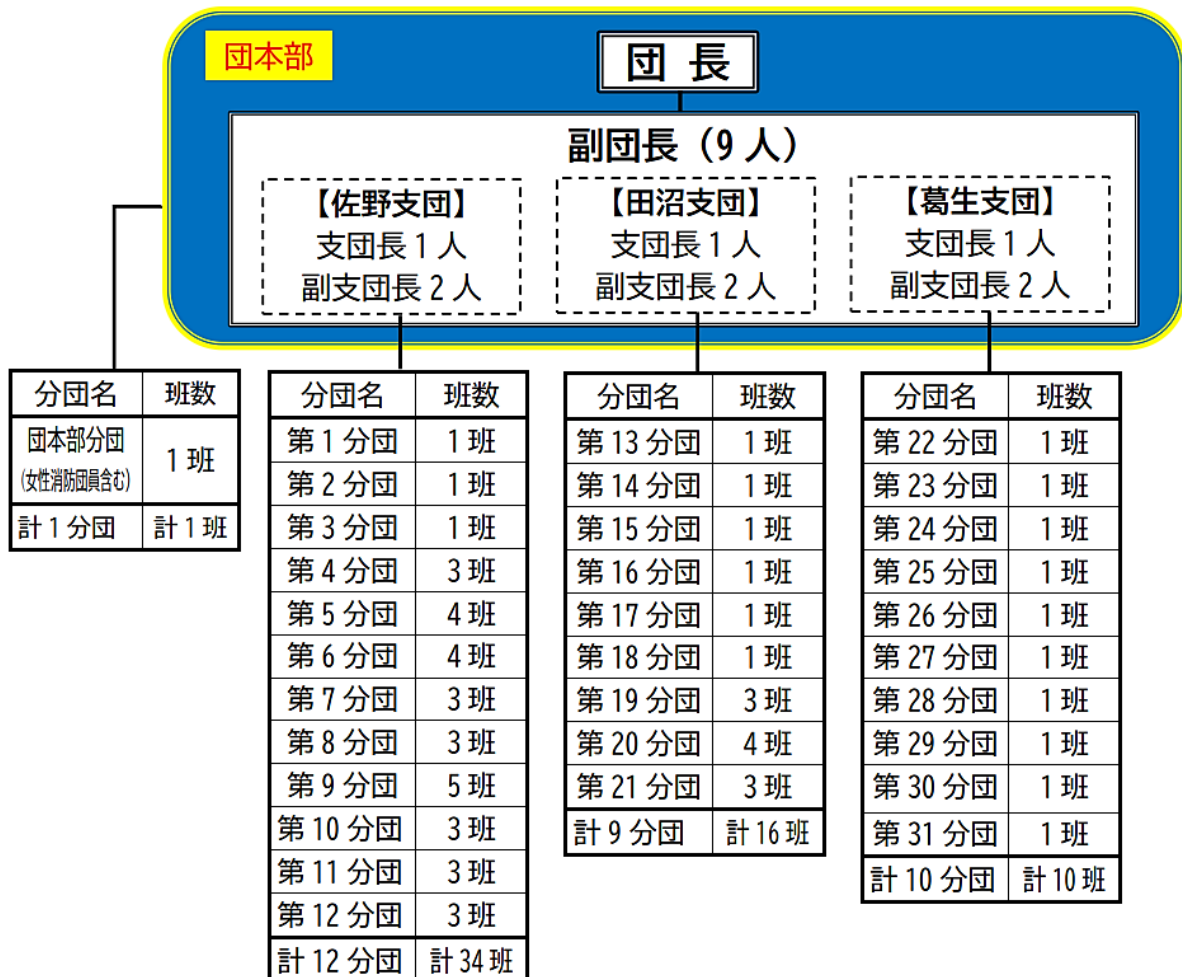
団本部

団　長

副団長（9 人）

【佐野支団】
支団長 1 人
副支団長 2 人

【田沼支団】
支団長 1 人
副支団長 2 人

【葛生支団】
支団長 1 人
副支団長 2 人

| 分団名 | 班数 |
|---|---|
| 団本部分団 (女性消防団員含む) | 1 班 |
| 計 1 分団 | 計 1 班 |

| 分団名 | 班数 |
|---|---|
| 第 1 分団 | 1 班 |
| 第 2 分団 | 1 班 |
| 第 3 分団 | 1 班 |
| 第 4 分団 | 3 班 |
| 第 5 分団 | 4 班 |
| 第 6 分団 | 4 班 |
| 第 7 分団 | 3 班 |
| 第 8 分団 | 3 班 |
| 第 9 分団 | 5 班 |
| 第 10 分団 | 3 班 |
| 第 11 分団 | 3 班 |
| 第 12 分団 | 3 班 |
| 計 12 分団 | 計 34 班 |

| 分団名 | 班数 |
|---|---|
| 第 13 分団 | 1 班 |
| 第 14 分団 | 1 班 |
| 第 15 分団 | 1 班 |
| 第 16 分団 | 1 班 |
| 第 17 分団 | 1 班 |
| 第 18 分団 | 1 班 |
| 第 19 分団 | 3 班 |
| 第 20 分団 | 4 班 |
| 第 21 分団 | 3 班 |
| 計 9 分団 | 計 16 班 |

| 分団名 | 班数 |
|---|---|
| 第 22 分団 | 1 班 |
| 第 23 分団 | 1 班 |
| 第 24 分団 | 1 班 |
| 第 25 分団 | 1 班 |
| 第 26 分団 | 1 班 |
| 第 27 分団 | 1 班 |
| 第 28 分団 | 1 班 |
| 第 29 分団 | 1 班 |
| 第 30 分団 | 1 班 |
| 第 31 分団 | 1 班 |
| 計 10 分団 | 計 10 班 |